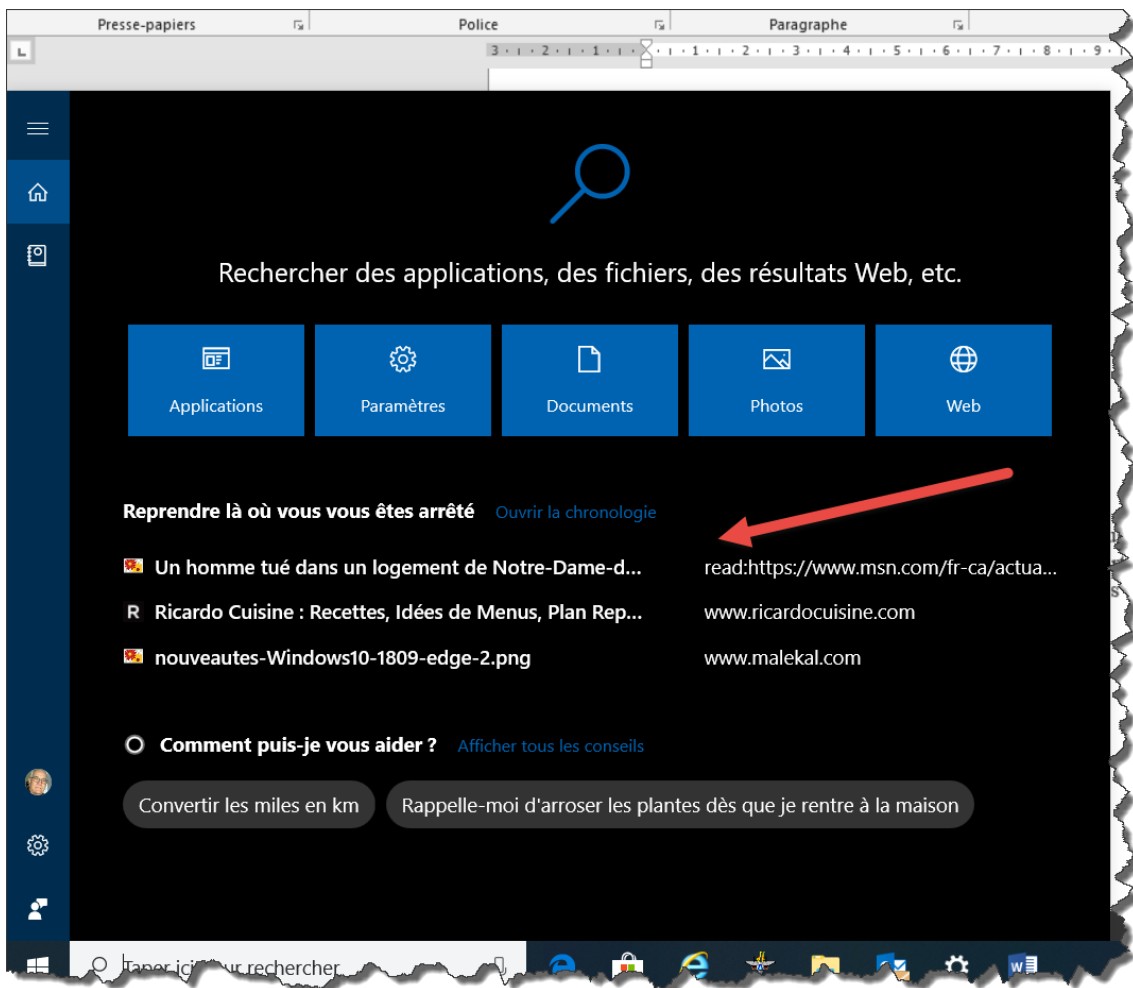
Presse-papiers

Police

Paragraphe

3 · 2 · 1 · 1 · 2 · 3 · 4 · 5 · 6 · 7 · 8 · 9

Rechercher des applications, des fichiers, des résultats Web, etc.

Applications

Paramètres

Documents

Photos

Web

Reprendre là où vous vous êtes arrêté Ouvrir la chronologie

Un homme tué dans un logement de Notre-Dame-d... read:https://www.msn.com/fr-ca/actua...

R Ricardo Cuisine : Recettes, Idées de Menus, Plan Rep... www.ricardocuisine.com

nouveautes-Windows10-1809-edge-2.png www.malekal.com

Comment puis-je vous aider ? Afficher tous les conseils

Convertir les miles en km

Rappelle-moi d'arroser les plantes dès que je rentre à la maison

Taper ici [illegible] rechercher